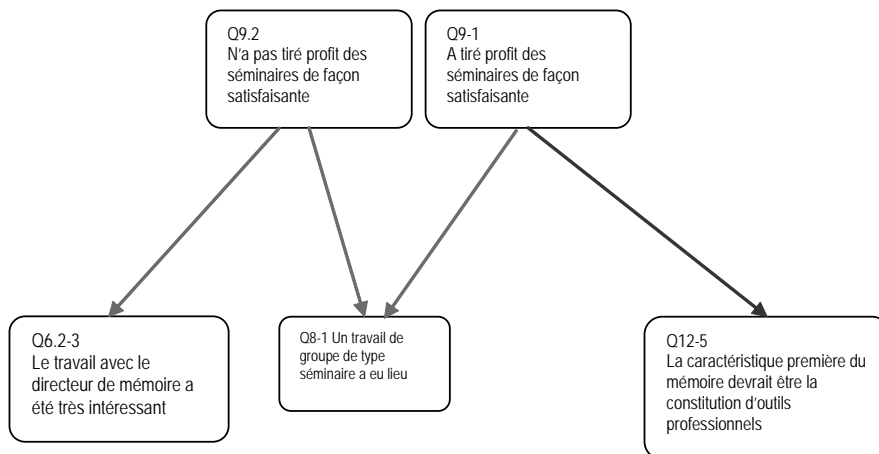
Q9.2
N'a pas tiré profit des séminaires de façon satisfaisante

Q9-1
A tiré profit des séminaires de façon satisfaisante

Q6.2-3
Le travail avec le directeur de mémoire a été très intéressant

Q8-1 Un travail de groupe de type séminaire a eu lieu

Q12-5
La caractéristique première du mémoire devrait être la constitution d'outils professionnels